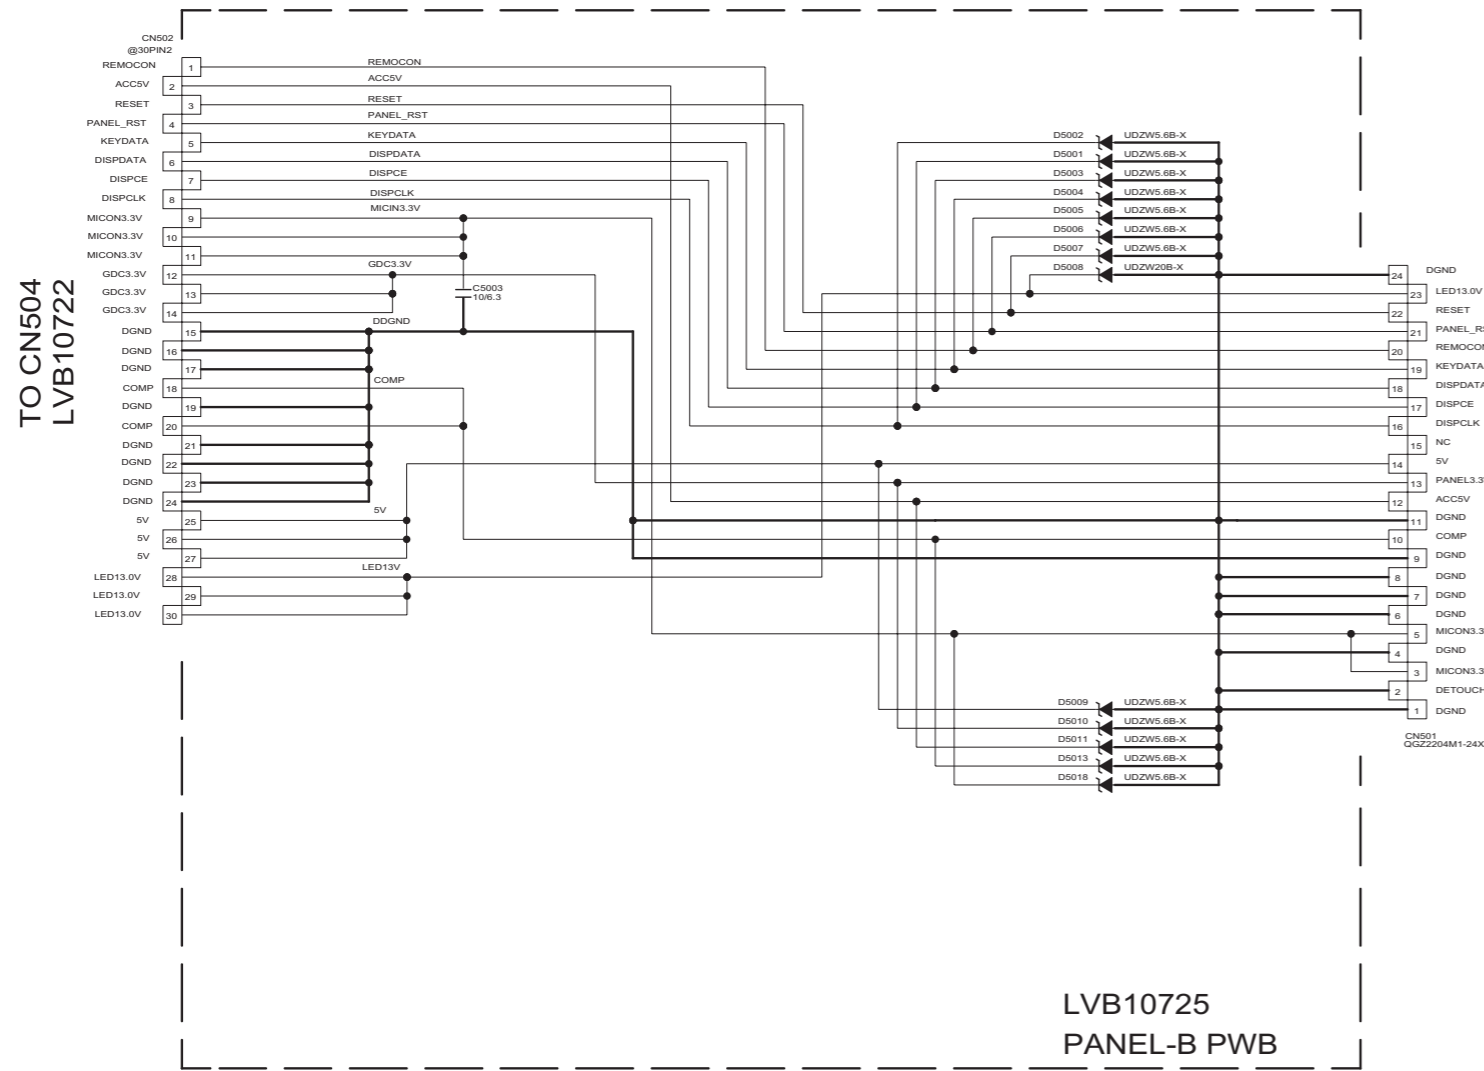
TO CN504
LVB10722

CN502
@30PIN2

REMOCON 1
ACC5V 2
RESET 3
PANEL_RST 4
KEYDATA 5
DISPDATA 6
DISPCE 7
DISPCLK 8
MICON3.3V 9
MICON3.3V 10
MICON3.3V 11
GDC3.3V 12
GDC3.3V 13
GDC3.3V 14
DGND 15
DGND 16
DGND 17
COMP 18
DGND 19
COMP 20
DGND 21
DGND 22
DGND 23
DGND 24
5V 25
5V 26
5V 27
LED13.0V 28
LED13.0V 29
LED13.0V 30

REMOCON
ACC5V
RESET
PANEL_RST
KEYDATA
DISPDATA
DISPCE
DISPCLK
MICIN3.3V
GDC3.3V
C5003
10/6.3
DDGND
COMP
5V
LED13V

D5002 UDZW5.6B-X
D5001 UDZW5.6B-X
D5003 UDZW5.6B-X
D5004 UDZW5.6B-X
D5005 UDZW5.6B-X
D5006 UDZW5.6B-X
D5007 UDZW5.6B-X
D5008 UDZW20B-X

24 DGND
23 LED13.0V
22 RESET
21 PANEL_R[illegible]
20 REMOCO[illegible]
19 KEYDATA
18 DISPDATA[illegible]
17 DISPCE
16 DISPCLK
15 NC
14 5V
13 PANEL3.3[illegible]
12 ACC5V
11 DGND
10 COMP
9 DGND
8 DGND
7 DGND
6 DGND
5 MICON3.3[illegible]
4 DGND
3 MICON3.3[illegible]
2 DETOUCH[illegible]
1 DGND

CN501
QGZ2204M1-24X

D5009 UDZW5.6B-X
D5010 UDZW5.6B-X
D5011 UDZW5.6B-X
D5013 UDZW5.6B-X
D5018 UDZW5.6B-X

LVB10725
PANEL-B PWB